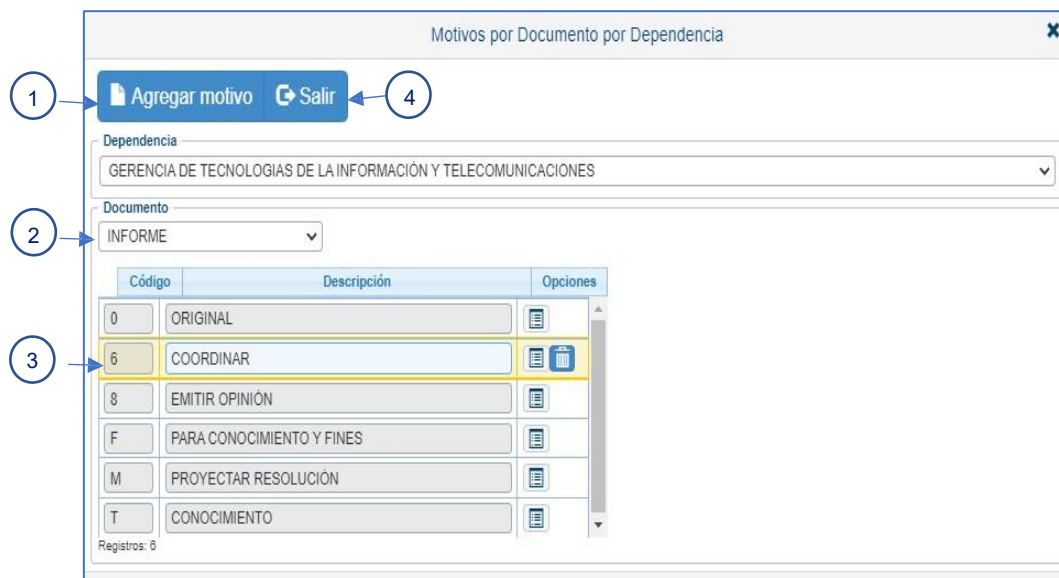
Motivos por Documento por Dependencia

×

1

Agregar motivo

Salir

4

Dependencia

GERENCIA DE TECNOLOGIAS DE LA INFORMACIÓN Y TELECOMUNICACIONES

Documento

2

INFORME

| Código | Descripción | Opciones |
|---|---|---|
| 0 | ORIGINAL | |
| 6 | COORDINAR | |
| 8 | EMITIR OPINIÓN | |
| F | PARA CONOCIMIENTO Y FINES | |
| M | PROYECTAR RESOLUCIÓN | |
| T | CONOCIMIENTO | |

3

Registros: 6